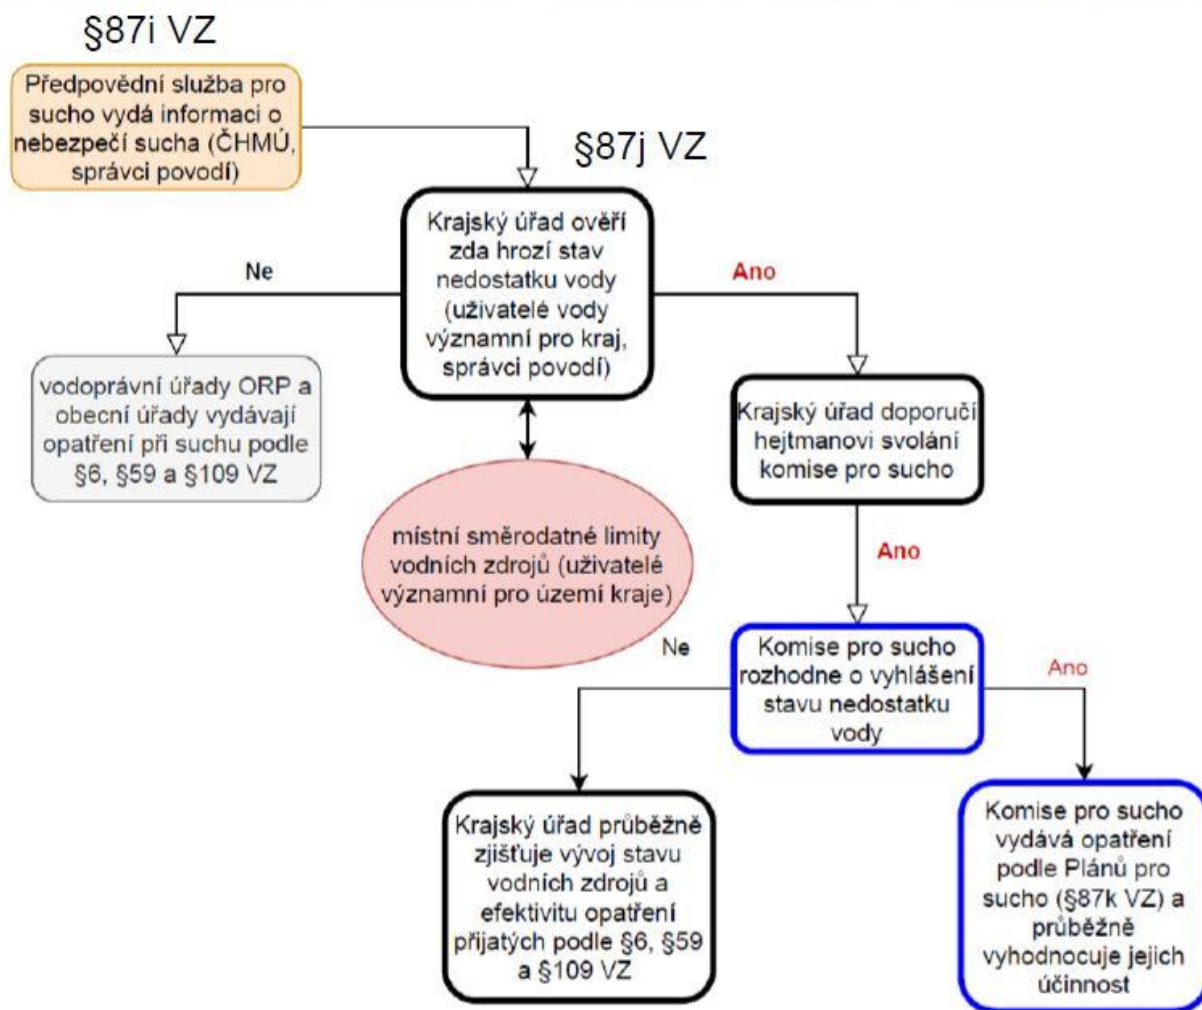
§87i VZ

Předpovědní služba pro sucho vydá informaci o nebezpečí sucha (ČHMÚ, správci povodí)

§87j VZ

Krajský úřad ověří zda hrozí stav nedostatku vody (uživatelé vody významní pro kraj, správci povodí)

Ne

Ano

vodoprávní úřady ORP a obecní úřady vydávají opatření při suchu podle §6, §59 a §109 VZ

Krajský úřad doporučí hejtmanovi svolání komise pro sucho

místní směrodatné limity vodních zdrojů (uživatelé významní pro území kraje)

Ano

Ne

Komise pro sucho rozhodne o vyhlášení stavu nedostatku vody

Ano

Krajský úřad průběžně zjišťuje vývoj stavu vodních zdrojů a efektivitu opatření přijatých podle §6, §59 a §109 VZ

Komise pro sucho vydává opatření podle Plánů pro sucho (§87k VZ) a průběžně vyhodnocuje jejich účinnost